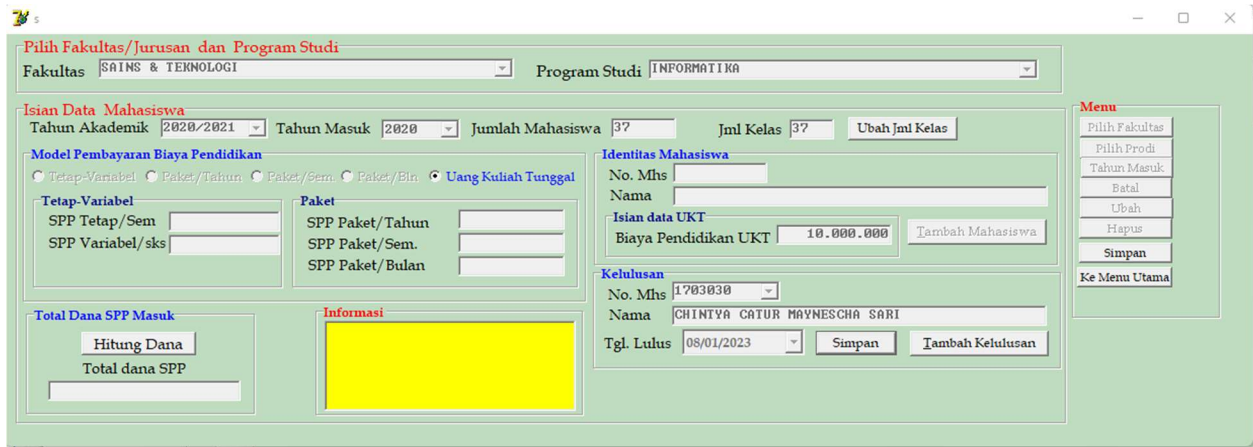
s

Pilih Fakultas/Jurusan dan Program Studi
Fakultas SAINS & TEKNOLOGI
Program Studi INFORMATIKA

Isian Data Mahasiswa
Tahun Akademik 2020/2021 Tahun Masuk 2020 Jumlah Mahasiswa 37 Jml Kelas 37 Ubah Jml Kelas

Model Pembayaran Biaya Pendidikan
Tetap-Variabel Paket/Tahun Paket/Sem Paket/Bln Uang Kuliah Tunggal

Tetap-Variabel
SPP Tetap/Sem
SPP Variabel/sks

Paket
SPP Paket/Tahun
SPP Paket/Sem.
SPP Paket/Bulan

Identitas Mahasiswa
No. Mhs
Nama

Isian data UKT
Biaya Pendidikan UKT 10.000.000 Tambah Mahasiswa

Kelulusan
No. Mhs 1703030
Nama CHINTYA CATUR MAYNESCHA SARI
Tgl. Lulus 08/01/2023 Simpan Tambah Kelulusan

Total Dana SPP Masuk
Hitung Dana
Total dana SPP

Informasi

Menu
Pilih Fakultas
Pilih Prodi
Tahun Masuk
Batal
Ubah
Hapus
Simpan
Ke Menu Utama